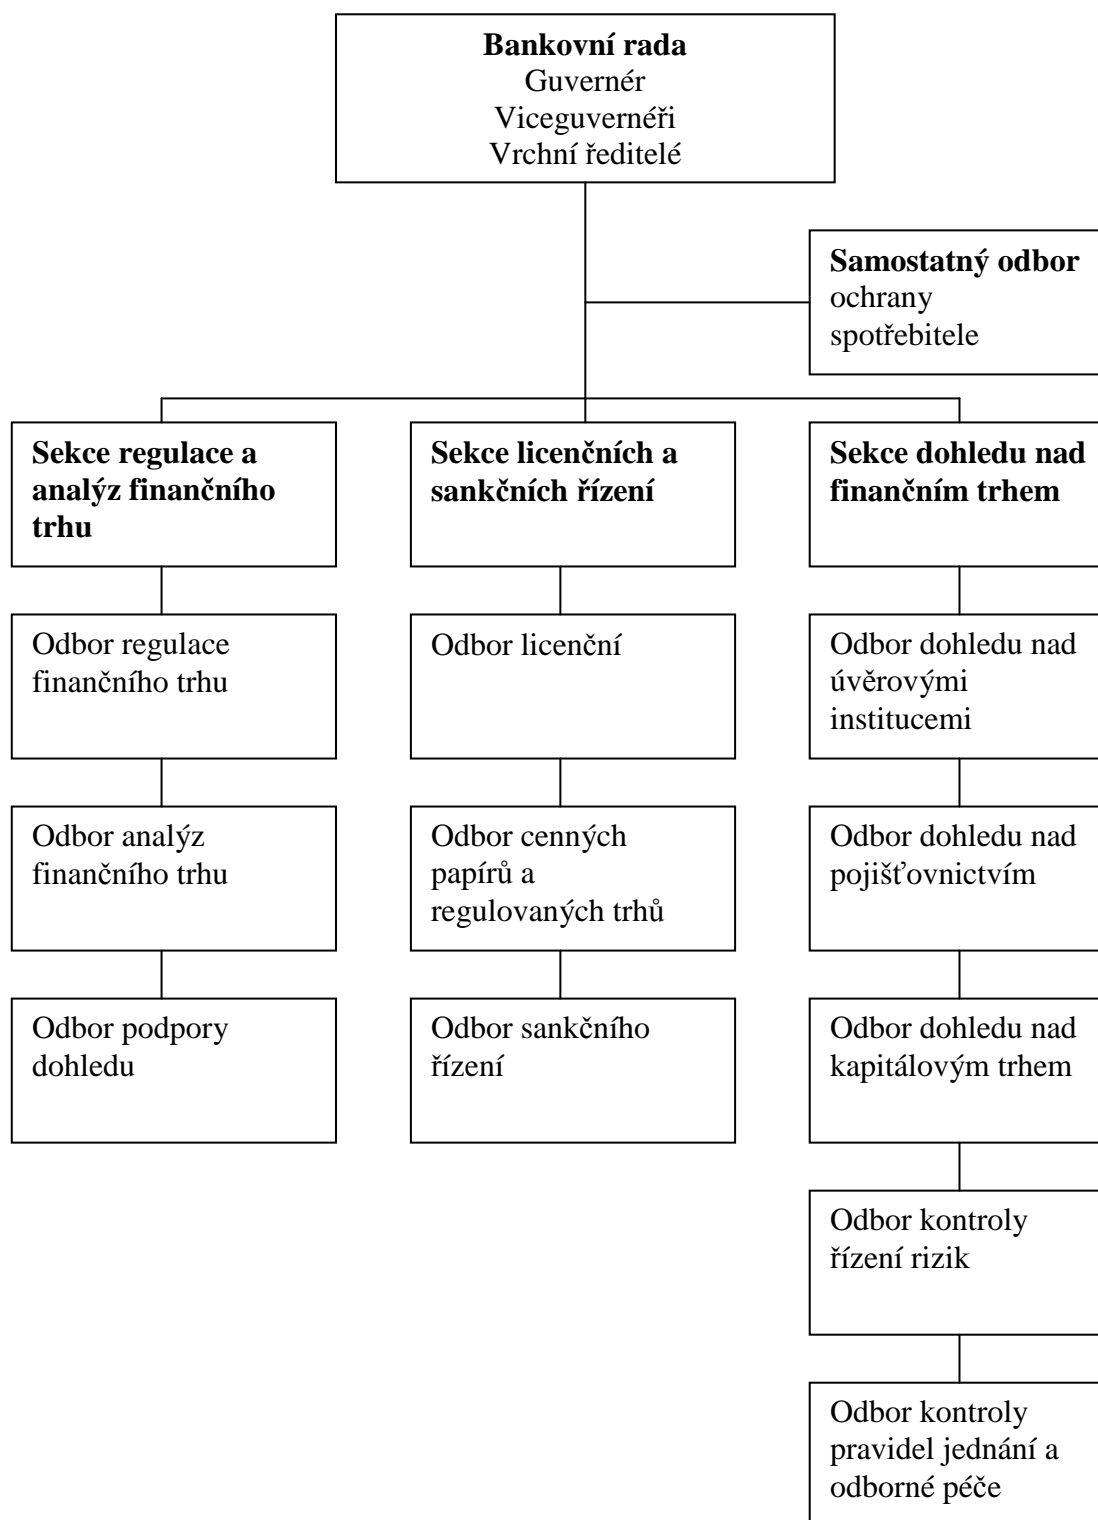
**Bankovní rada**
Guvernér
Viceguvernéři
Vrchní ředitelé

**Samostatný odbor** ochrany spotřebitele

**Sekce regulace a analýz finančního trhu**

Odbor regulace finančního trhu

Odbor analýz finančního trhu

Odbor podpory dohledu

**Sekce licenčních a sankčních řízení**

Odbor licenční

Odbor cenných papírů a regulovaných trhů

Odbor sankčního řízení

**Sekce dohledu nad finančním trhem**

Odbor dohledu nad úvěrovými institucemi

Odbor dohledu nad pojišťovnictvím

Odbor dohledu nad kapitálovým trhem

Odbor kontroly řízení rizik

Odbor kontroly pravidel jednání a odborné péče